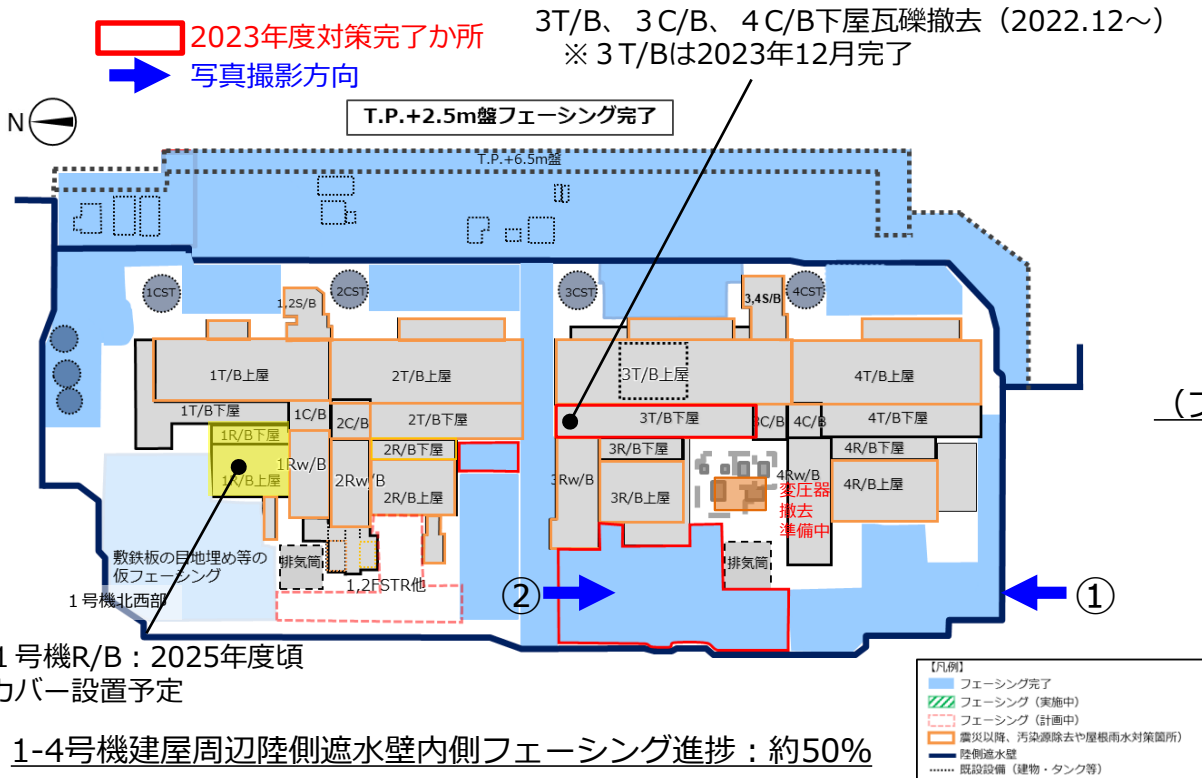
2023年度対策完了か所
写真撮影方向

3T/B、３C/B、４C/B下屋瓦礫撤去（2022.12～）
※３T/Bは2023年12月完了

N

T.P.+2.5m盤フェーシング完了

T.P.+6.5m盤

1CST
1,2S/B
2CST
3CST
3,4S/B
4CST

1T/B上屋
2T/B上屋
3T/B上屋
4T/B上屋
1T/B下屋
1C/B
2C/B
2T/B下屋
3T/B下屋
3C/B
4C/B
4T/B下屋
1R/B下屋
1R/B上屋
1Rw/B
2Rw/B
2R/B下屋
2R/B上屋
3Rw/B
3R/B下屋
3R/B上屋
4Rw/B
4R/B下屋
4R/B上屋
変圧器撤去準備中
排気筒
排気筒
1,2FSTR他

敷鉄板の目地埋め等の仮フェーシング
１号機北西部

②
①

１号機R/B：2025年度頃
カバー設置予定

1-4号機建屋周辺陸側遮水壁内側フェーシング進捗：約50%

（フ

【凡例】
フェーシング完了
フェーシング（実施中）
フェーシング（計画中）
震災以降、汚染源除去や屋根雨水対策箇所）
陸側遮水壁
既設設備（建物・タンク等）